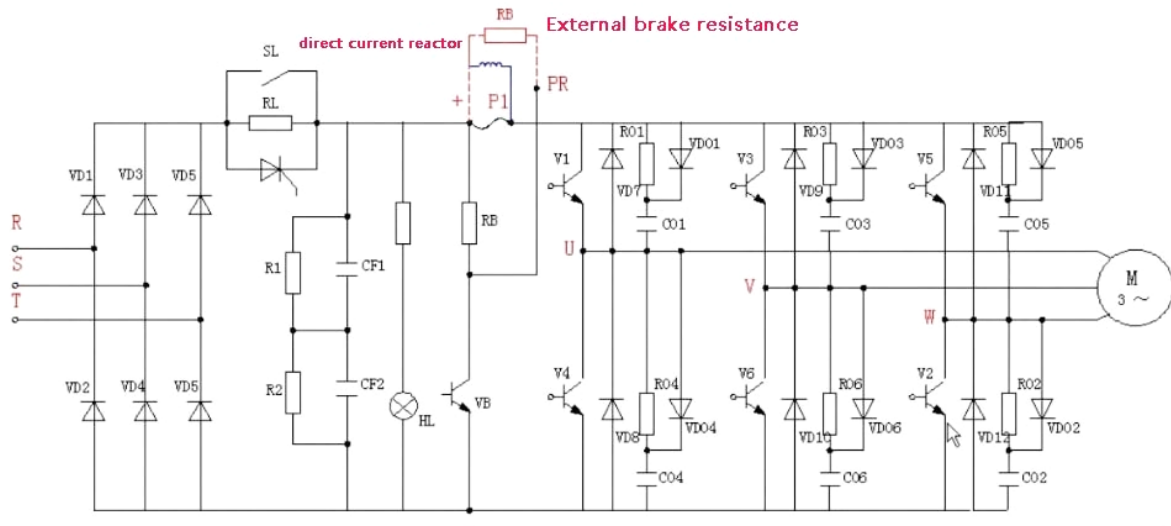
RB
External brake resistance
direct current reactor
SL
RL
+ P1
PR
VD1 VD3 VD5
R
S
T
VD2 VD4 VD5
R1
CF1
R2
CF2
HL
RB
VB
V1
R01
VD01
VD7
C01
U
V4
R04
VD8
VD04
C04
V3
R03
VD03
VD9
C03
V
V6
R06
VD10
VD06
C06
V5
R05
VD05
VD11
C05
W
V2
R02
VD12
VD02
C02
M
3 ~